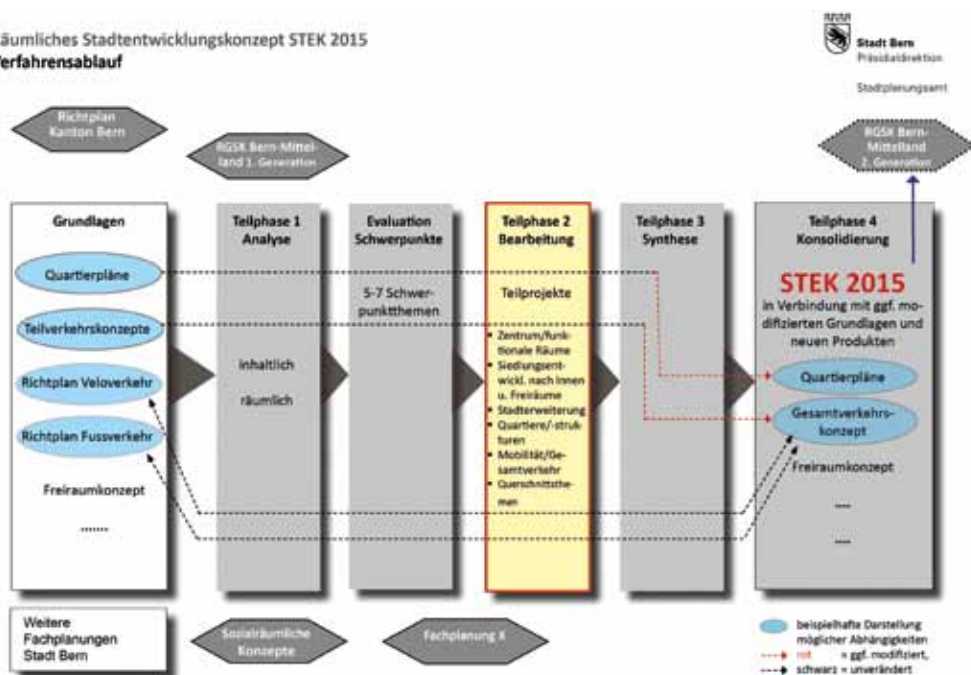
äumliches Stadtentwicklungskonzept STEK 2015
erfahrensablauf

Stadt Bern
Präsidialdirektion

Stadtplanungsamt

Richtplan Kanton Bern

RGSK Bern-Mittelland 1. Generation

RGSK Bern-Mittelland 2. Generation

Grundlagen

Quartierpläne

Teilverkehrskonzepte

Richtplan Veloverkehr

Richtplan Fussverkehr

Freiraumkonzept

.......

Teilphase 1
Analyse

inhaltlich

räumlich

Evaluation
Schwerpunkte

5-7 Schwerpunktthemen

Teilphase 2
Bearbeitung

Teilprojekte

- Zentrum/funktionale Räume
- Siedlungsentwickl. nach Innen u. Freiräume
- Stadterweiterung
- Quartiere/-strukturen
- Mobilität/Gesamtverkehr
- Querschnittsthemen

Teilphase 3
Synthese

Teilphase 4
Konsolidierung

STEK 2015

in Verbindung mit ggf. modifizierten Grundlagen und neuen Produkten

Quartierpläne

Gesamtverkehrskonzept

Freiraumkonzept

---

---

Weitere Fachplanungen Stadt Bern

Sozialräumliche Konzepte

Fachplanung X

beispielhafte Darstellung möglicher Abhängigkeiten
rot = ggf. modifiziert,
schwarz = unverändert